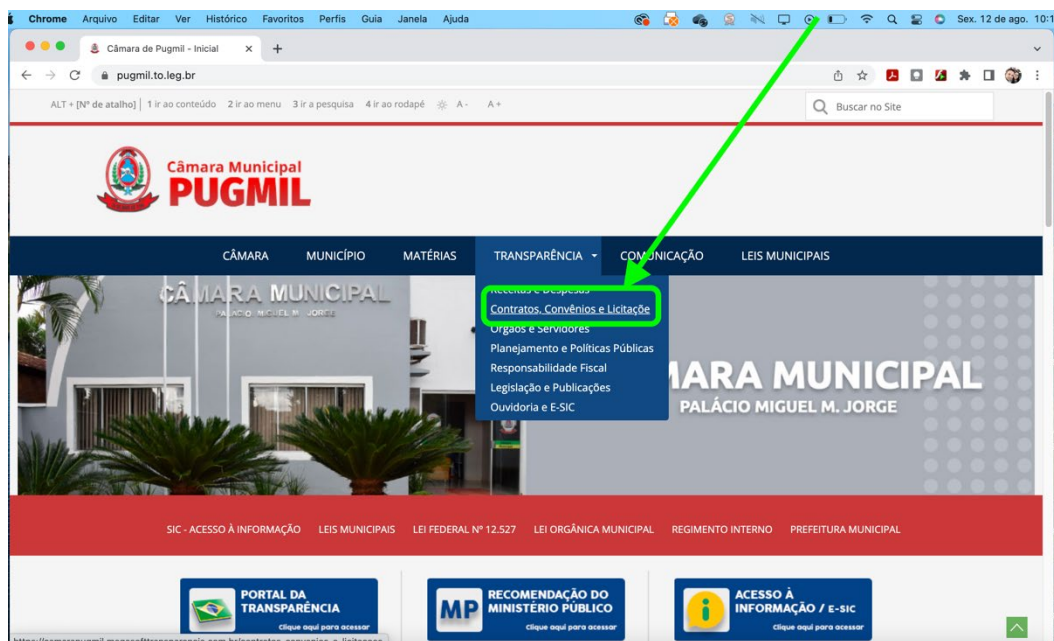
Chrome Arquivo Editar Ver Histórico Favoritos Perfis Guia Janela Ajuda

Sex. 12 de ago. 10:1

Câmara de Pugmil - Inicial

pugmil.to.leg.br

ALT + [Nº de atalho] | 1 ir ao conteúdo 2 ir ao menu 3 ir a pesquisa 4 ir ao rodapé A- A+

Buscar no Site

Câmara Municipal
PUGMIL

CÂMARA MUNICÍPIO MATÉRIAS TRANSPARÊNCIA COMUNICAÇÃO LEIS MUNICIPAIS

Receitas e Despesas
Contratos, Convênios e Licitação
Órgãos e Servidores
Planejamento e Políticas Públicas
Responsabilidade Fiscal
Legislação e Publicações
Ouvidoria e E-SIC

CÂMARA MUNICIPAL
PALÁCIO MIGUEL M. JORGE

ÂMARA MUNICIPAL
PALÁCIO MIGUEL M. JORGE

SIC - ACESSO À INFORMAÇÃO LEIS MUNICIPAIS LEI FEDERAL Nº 12.527 LEI ORGÂNICA MUNICIPAL REGIMENTO INTERNO PREFEITURA MUNICIPAL

PORTAL DA TRANSPARÊNCIA
Clique aqui para acessar

MP RECOMENDAÇÃO DO MINISTÉRIO PÚBLICO
Clique aqui para acessar

ACESSO À INFORMAÇÃO / E-SIC
Clique aqui para acessar

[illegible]